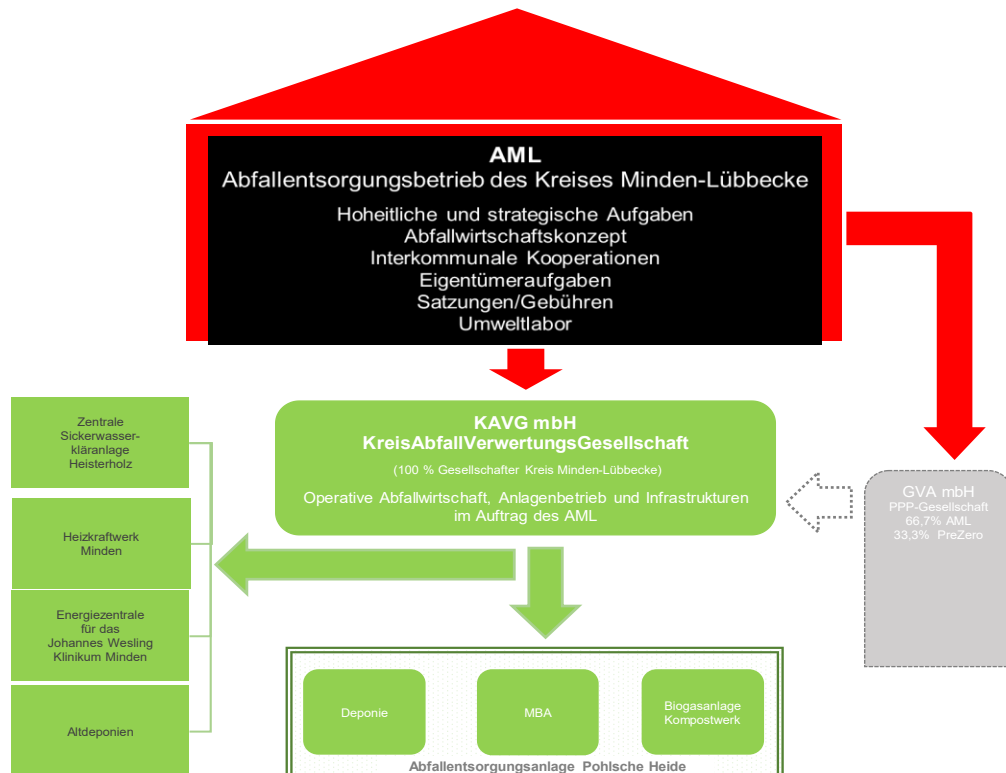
AML
Abfallentsorgungsbetrieb des Kreises Minden-Lübbecke

Hoheitliche und strategische Aufgaben
Abfallwirtschaftskonzept
Interkommunale Kooperationen
Eigentümeraufgaben
Satzungen/Gebühren
Umweltlabor

KAVG mbH
KreisAbfallVerwertungsGesellschaft
(100 % Gesellschafter Kreis Minden-Lübbecke)
Operative Abfallwirtschaft, Anlagenbetrieb und Infrastrukturen im Auftrag des AML

GVA mbH
PPP-Gesellschaft
66,7% AML
33,3% PreZero

Zentrale Sickerwasserkläranlage Heisterholz

Heizkraftwerk Minden

Energiezentrale für das Johannes Wesling Klinikum Minden

Altdeponien

Deponie

MBA

Biogasanlage Kompostwerk

Abfallentsorgungsanlage Pohlsche Heide